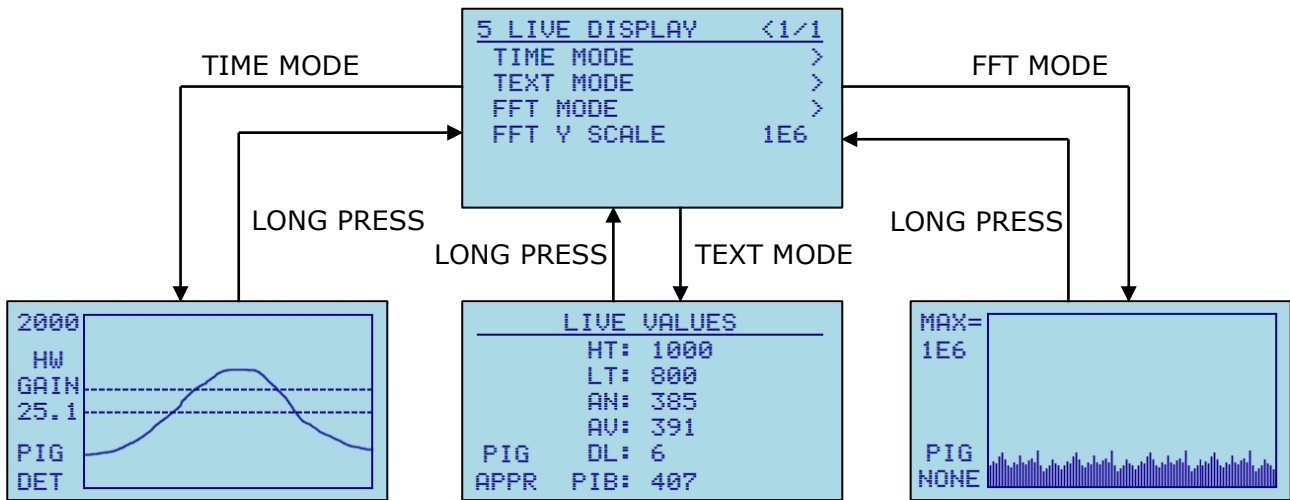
5 LIVE DISPLAY <1/1
TIME MODE >
TEXT MODE >
FFT MODE >
FFT Y SCALE 1E6

TIME MODE

LONG PRESS

LONG PRESS

TEXT MODE

FFT MODE

LONG PRESS

2000
HW
GAIN
25.1
PIG
DET

LIVE VALUES
HT: 1000
LT: 800
AN: 385
AV: 391
PIG DL: 6
APPR PIB: 407

MAX=
1E6
PIG
NONE